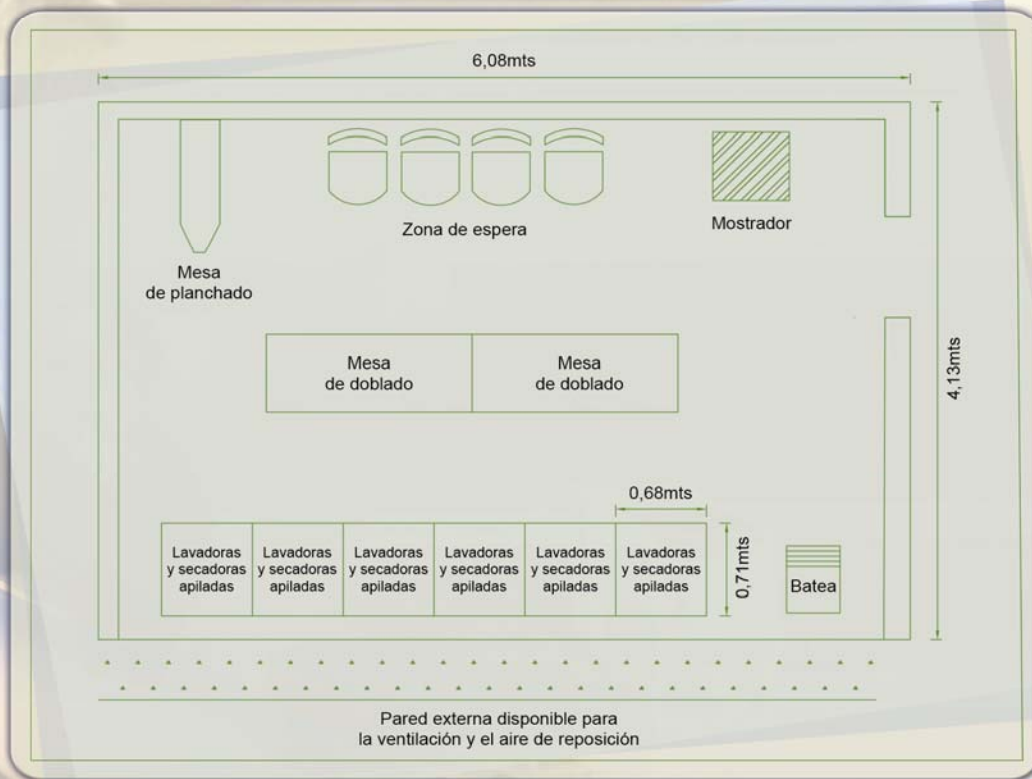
6,08mts

Mesa de planchado

Zona de espera

Mostrador

4,13mts

Mesa de doblado

Mesa de doblado

0,68mts

| Lavadoras y secadoras apiladas | Lavadoras y secadoras apiladas | Lavadoras y secadoras apiladas | Lavadoras y secadoras apiladas | Lavadoras y secadoras apiladas | Lavadoras y secadoras apiladas |
|---|---|---|---|---|---|

0,71mts

Batea

Pared externa disponible para la ventilación y el aire de reposición